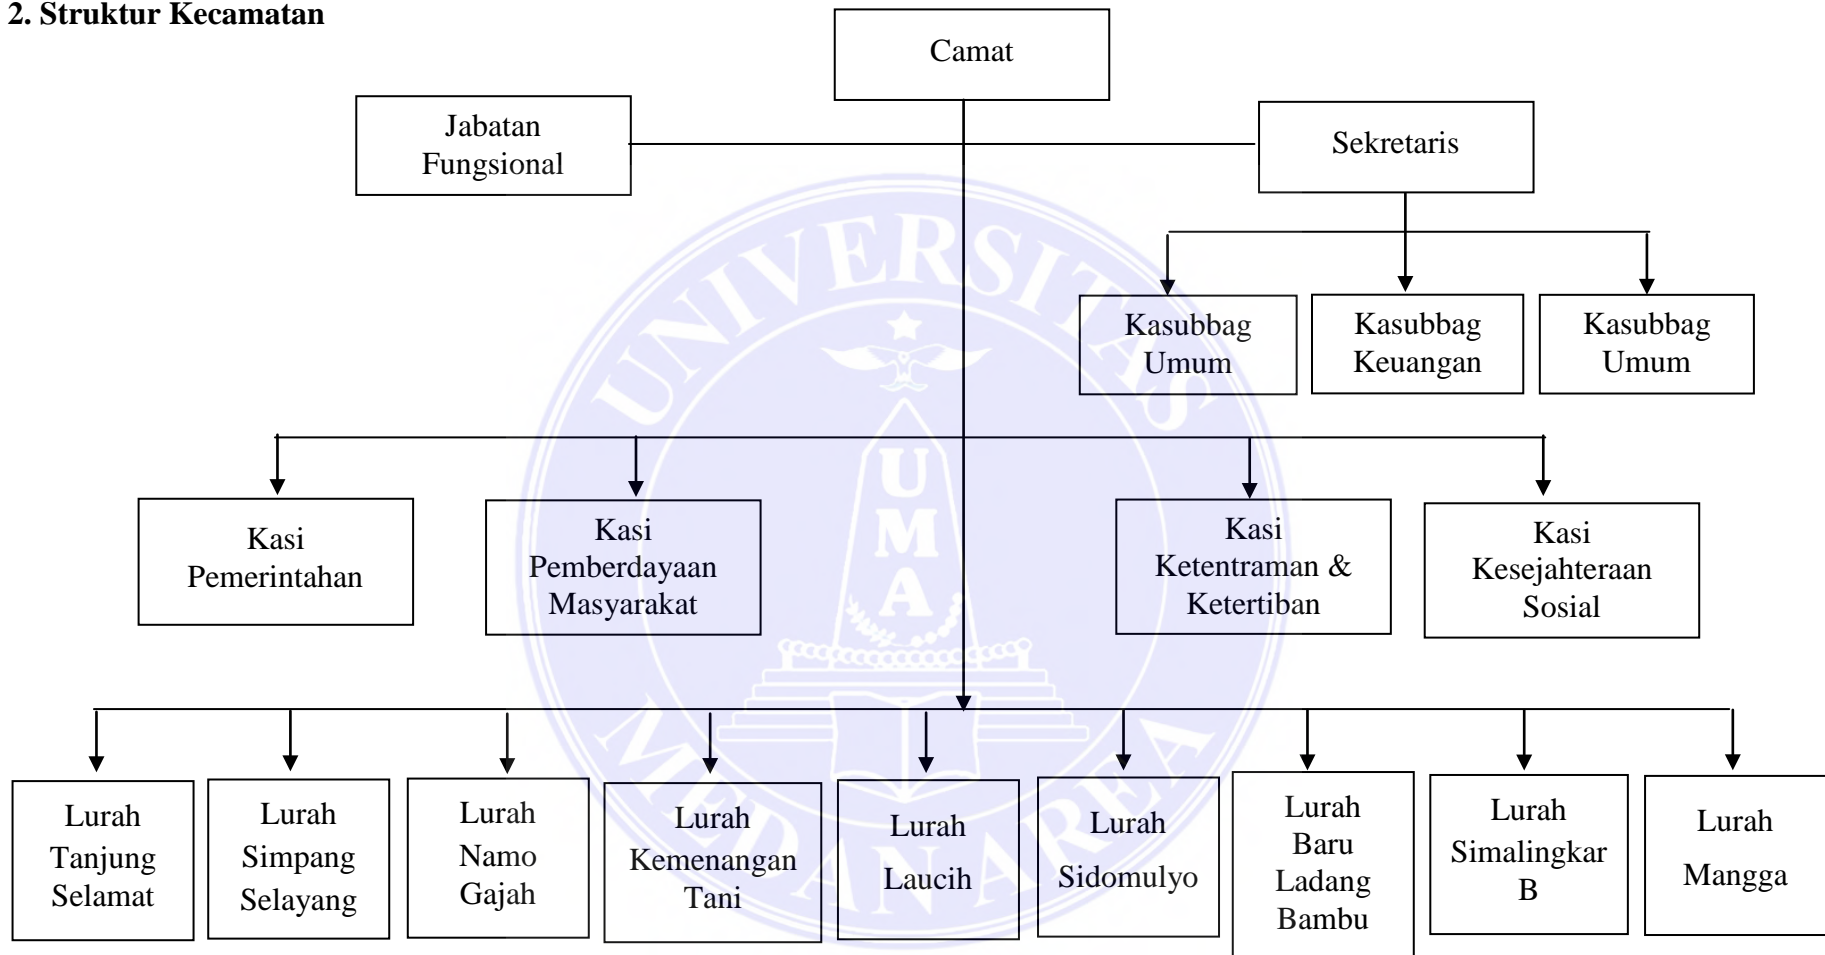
2. Struktur Kecamatan

Camat

Jabatan Fungsional

Sekretaris

Kasubbag Umum

Kasubbag Keuangan

Kasubbag Umum

Kasi Pemerintahan

Kasi Pemberdayaan Masyarakat

Kasi Ketentraman & Ketertiban

Kasi Kesejahteraan Sosial

Lurah Tanjung Selamat

Lurah Simpang Selayang

Lurah Namo Gajah

Lurah Kemenangan Tani

Lurah Laucih

Lurah Sidomulyo

Lurah Baru Ladang Bambu

Lurah Simalingkar B

Lurah Mangga

UNIVERSITAS MEDAN AREA
UMA